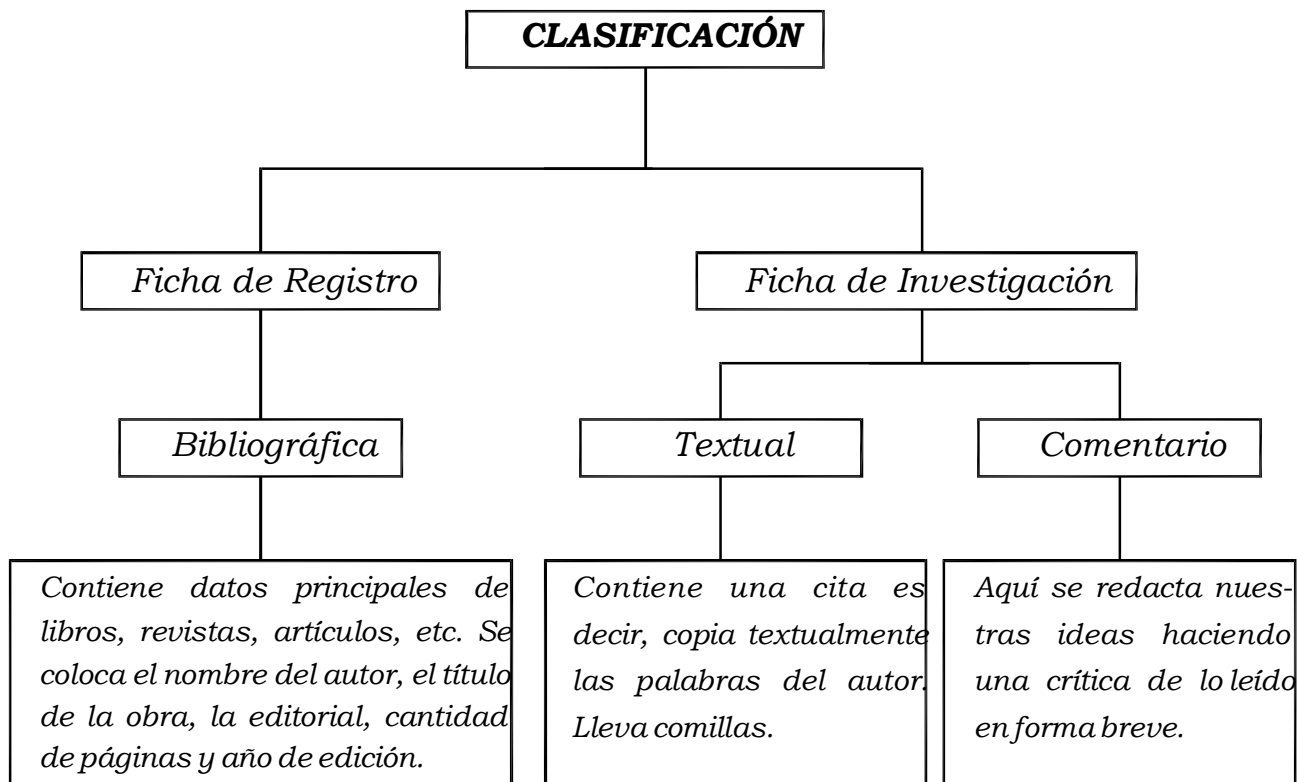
CLASIFICACIÓN

Ficha de Registro

Ficha de Investigación

Bibliográfica

Textual

Comentario

Contiene datos principales de libros, revistas, artículos, etc. Se coloca el nombre del autor, el título de la obra, la editorial, cantidad de páginas y año de edición.

Contiene una cita es decir, copia textualmente las palabras del autor. Lleva comillas.

Aquí se redacta nuestras ideas haciendo una crítica de lo leído en forma breve.